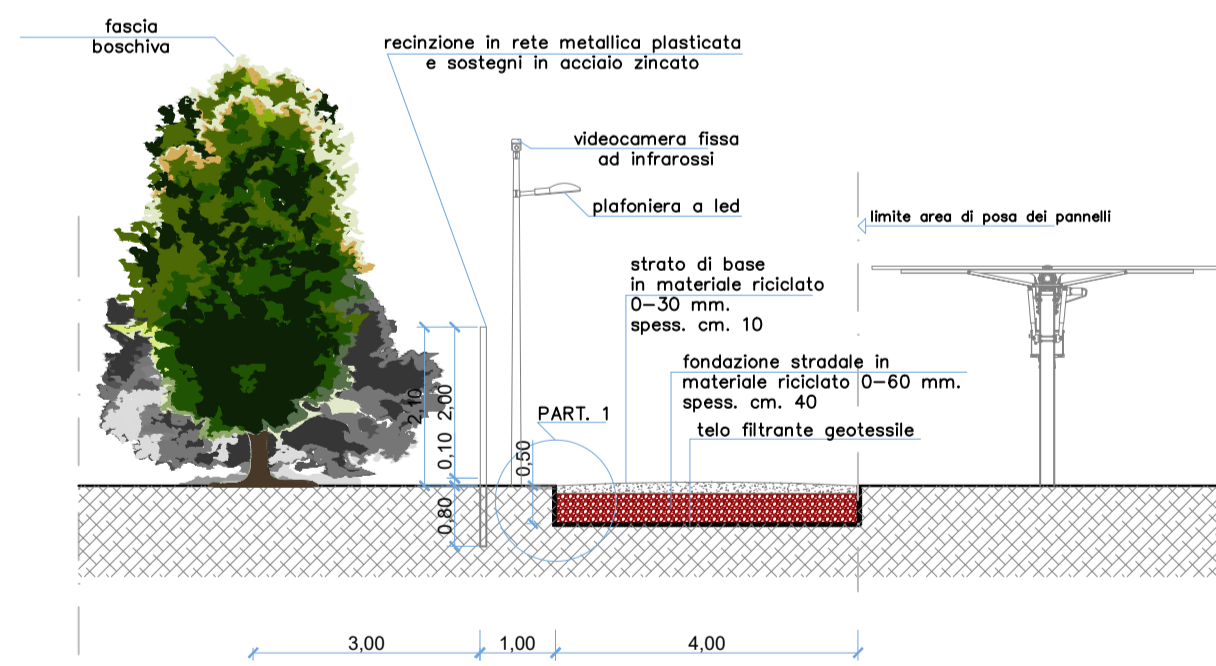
fascia boschiva

recinzione in rete metallica plasticata e sostegni in acciaio zincato

videocamera fissa ad infrarossi

plafoniera a led

limite area di posa dei pannelli

strato di base in materiale riciclato 0–30 mm. spess. cm. 10

fondazione stradale in materiale riciclato 0–60 mm. spess. cm. 40

telo filtrante geotessile

PART. 1

2,10
2,00
0,10
0,80
0,50

3,00
1,00
4,00